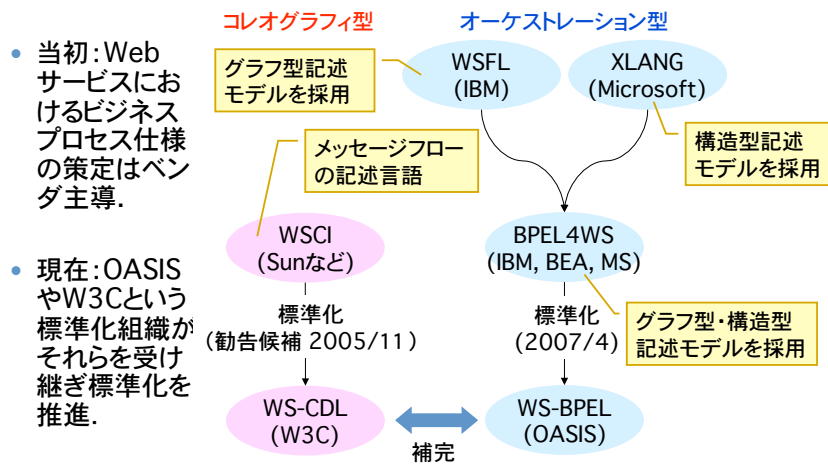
• 当初：Webサービスにおけるビジネスプロセス仕様の策定はベンダ主導.

• 現在：OASISやW3Cという標準化組織がそれらを受け継ぎ標準化を推進.

コレオグラフィ型

オーケストレーション型

グラフ型記述モデルを採用

WSFL
(IBM)

XLANG
(Microsoft)

構造型記述モデルを採用

メッセージフローの記述言語

WSCI
(Sunなど)

BPEL4WS
(IBM, BEA, MS)

標準化
(勧告候補 2005/11)

標準化
(2007/4)

グラフ型・構造型記述モデルを採用

WS-CDL
(W3C)

補完

WS-BPEL
(OASIS)